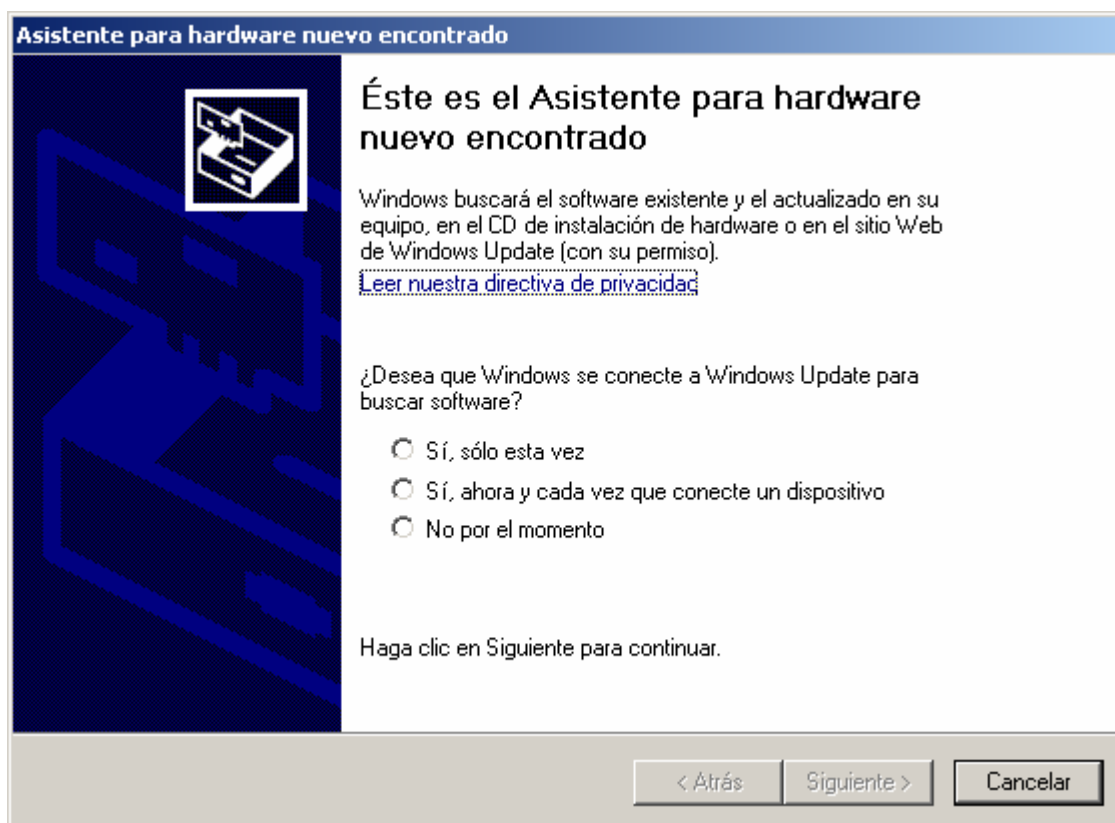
Asistente para hardware nuevo encontrado

Éste es el Asistente para hardware nuevo encontrado

Windows buscará el software existente y el actualizado en su equipo, en el CD de instalación de hardware o en el sitio Web de Windows Update (con su permiso).
Leer nuestra directiva de privacidad

¿Desea que Windows se conecte a Windows Update para buscar software?

Sí, sólo esta vez
Sí, ahora y cada vez que conecte un dispositivo
No por el momento

Haga clic en Siguiente para continuar.

< Atrás
Siguiente >
Cancelar